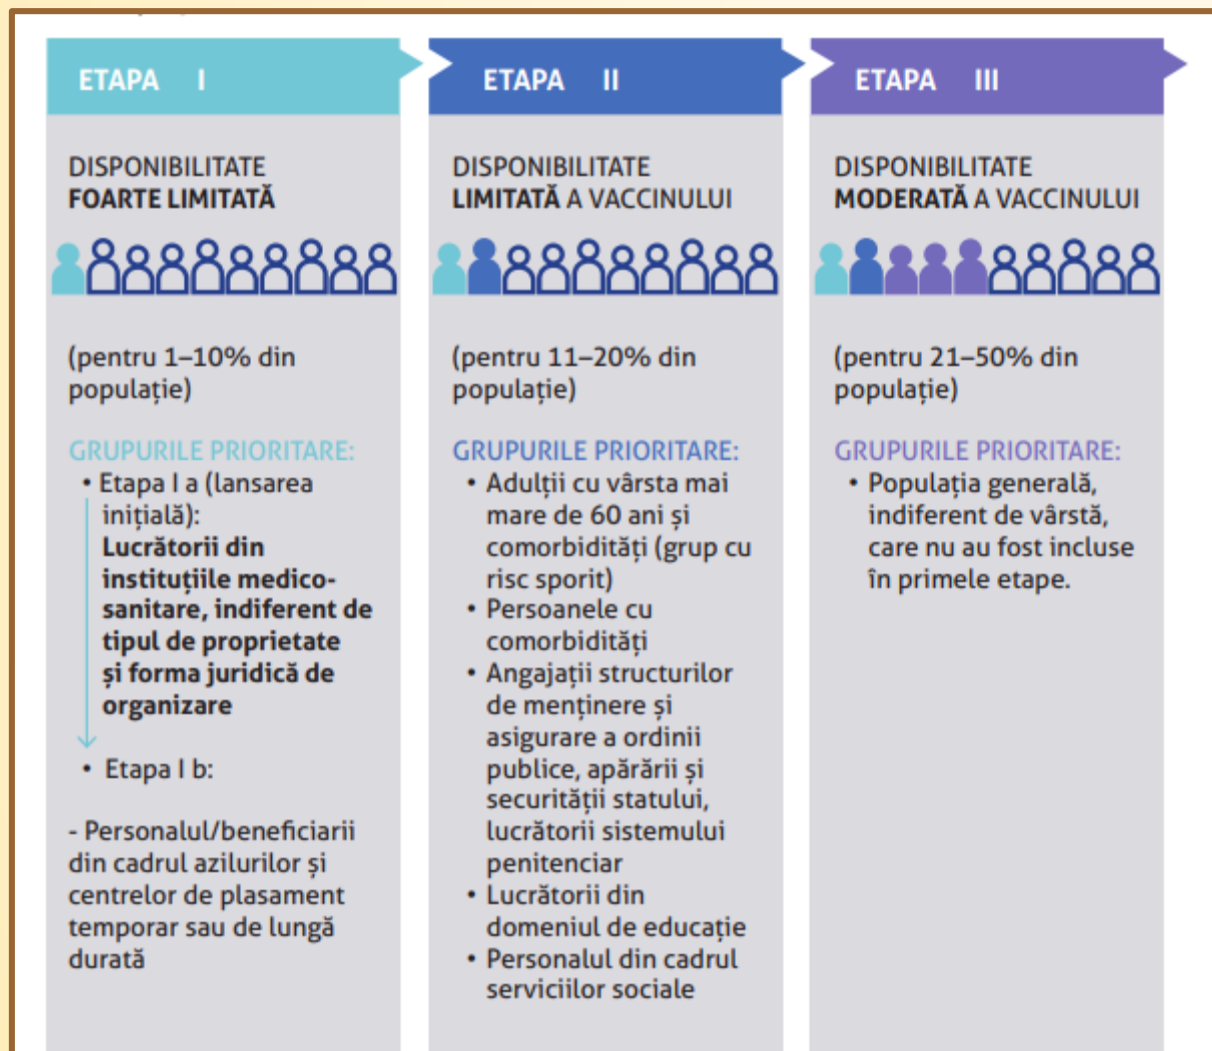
ETAPA I

DISPONIBILITATE
FOARTE LIMITATĂ

(pentru 1–10% din populație)

GRUPURILE PRIORITARE:
• Etapa I a (lansarea inițială):
Lucrătorii din instituțiile medico-sanitare, indiferent de tipul de proprietate și forma juridică de organizare

• Etapa I b:

- Personalul/beneficiarii din cadrul azilurilor și centrelor de plasament temporar sau de lungă durată

ETAPA II

DISPONIBILITATE
LIMITATĂ A VACCINULUI

(pentru 11–20% din populație)

GRUPURILE PRIORITARE:
• Adulții cu vârsta mai mare de 60 ani și comorbidități (grup cu risc sporit)
• Persoanele cu comorbidități
• Angajații structurilor de menținere și asigurare a ordinii publice, apărării și securității statului, lucrătorii sistemului penitenciar
• Lucrătorii din domeniul de educație
• Personalul din cadrul serviciilor sociale

ETAPA III

DISPONIBILITATE
MODERATĂ A VACCINULUI

(pentru 21–50% din populație)

GRUPURILE PRIORITARE:
• Populația generală, indiferent de vârstă, care nu au fost incluse în primele etape.